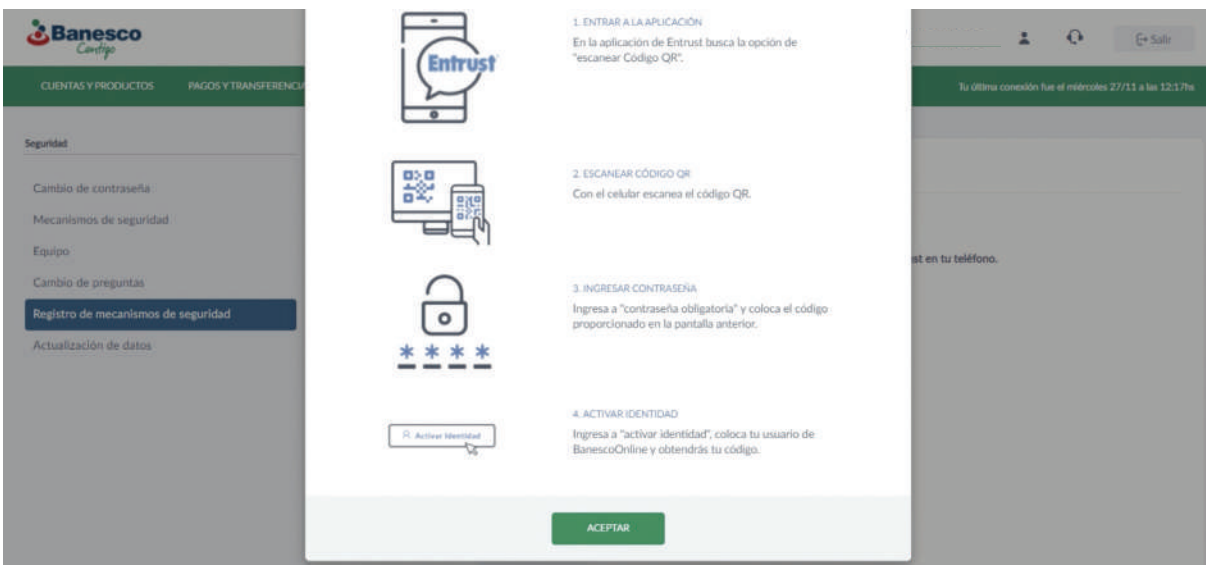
Banesco
Contigo

Salir

CUENTAS Y PRODUCTOS
PAGOS Y TRANSFERENCIA

Tu última conexión fue el miércoles 27/11 a las 12:17hs

Seguridad

Cambio de contraseña
Mecanismos de seguridad
Equipo
Cambio de preguntas
Registro de mecanismos de seguridad
Actualización de datos

Entrust

1. ENTRAR A LA APLICACIÓN
En la aplicación de Entrust busca la opción de "escanear Código QR".

2. ESCANEAR CÓDIGO QR
Con el celular escanea el código QR.

****

3. INGRESAR CONTRASEÑA
Ingresa a "contraseña obligatoria" y coloca el código proporcionado en la pantalla anterior.

Activar Identidad

4. ACTIVAR IDENTIDAD
Ingresa a "activar identidad", coloca tu usuario de BanescoOnline y obtendrás tu código.

ACEPTAR

st en tu teléfono.